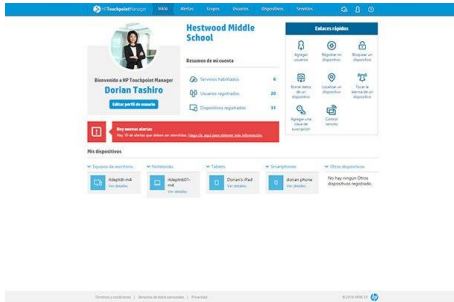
HP Touchpoint Manager Inicio Alertas Grupos Usuarios Dispositivos Servicios

Hestwood Middle School

Bienvenido a HP Touchpoint Manager
Dorian Tashiro
Editar perfil de usuario

Resumen de mi cuenta
Servicios habilitados 6
Usuarios registrados 20
Dispositivos registrados 31

Enlaces rápidos
Agregar usuarios
Registrar mi dispositivo
Bloquear un dispositivo
Borrar datos de un dispositivo
Localizar un dispositivo
Tocar la alarma de un dispositivo
Agregar una clave de suscripción
Control remoto

Hay nuevas alertas
Hay 10 alertas que deben ser revisadas. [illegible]

Mis dispositivos

Equipos de escritorio
Adaptdt-m4
Ver detalles

Notebooks
Adaptnb07-m4
Ver detalles

Tablets
Dorian's iPad
Ver detalles

Smartphones
dorian phone
Ver detalles

Otros dispositivos
No hay ningún Otros dispositivos registrado.

Términos y condiciones | Derecho de datos personales | Privacidad
© 2015 HPDC LP